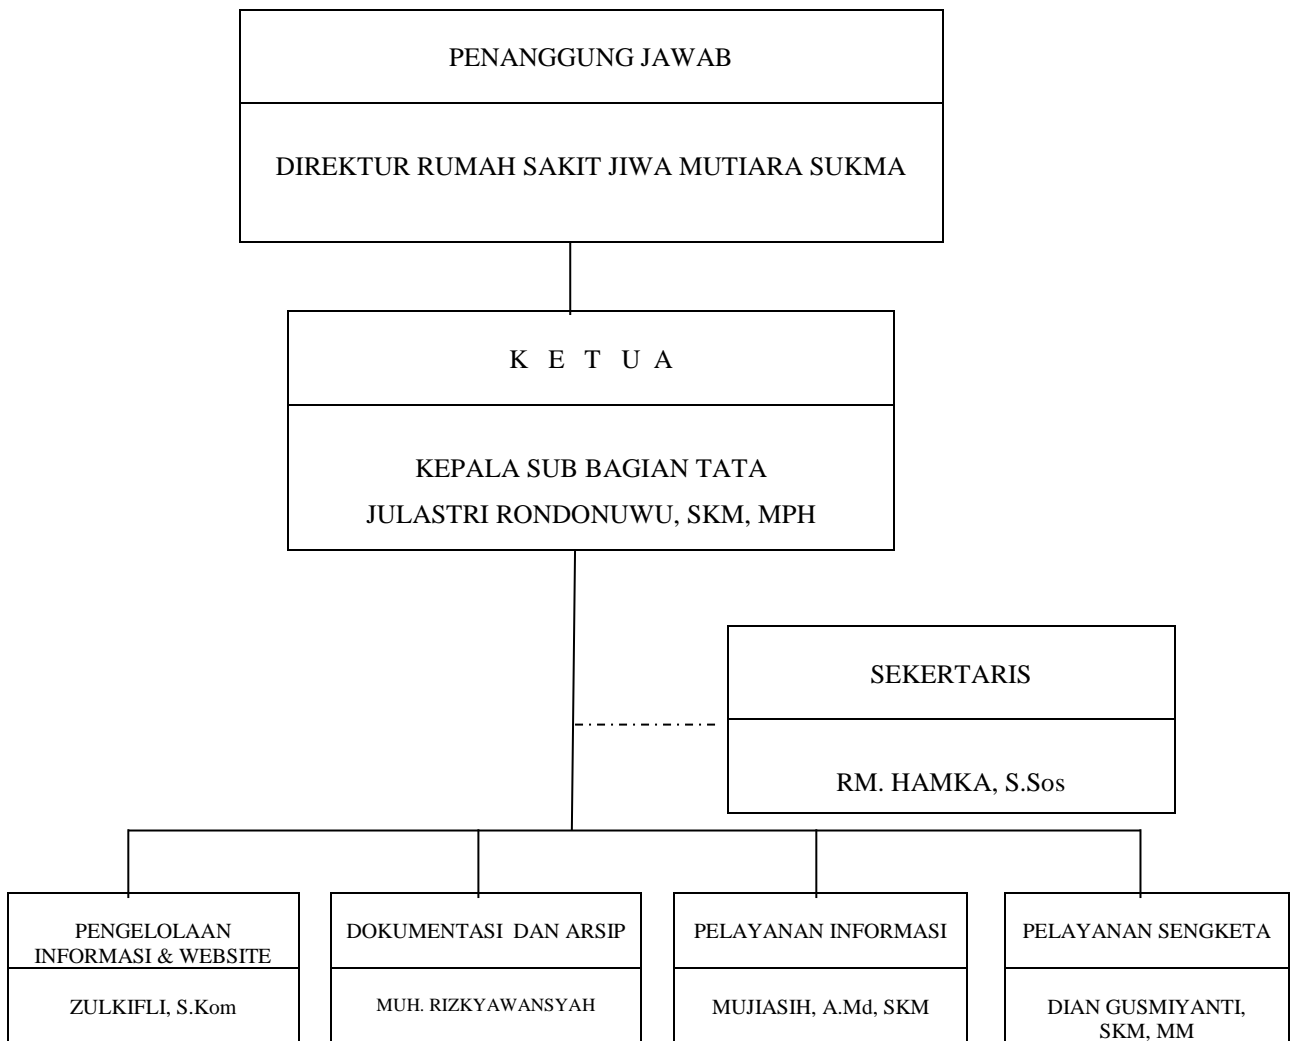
PENANGGUNG JAWAB

DIREKTUR RUMAH SAKIT JIWA MUTIARA SUKMA

K E T U A

KEPALA SUB BAGIAN TATA

JULASTRI RONDONUWU, SKM, MPH

SEKERTARIS

RM. HAMKA, S.Sos

PENGELOLAAN INFORMASI & WEBSITE

ZULKIFLI, S.Kom

DOKUMENTASI DAN ARSIP

MUH. RIZKYAWANSYAH

PELAYANAN INFORMASI

MUJIASIH, A.Md, SKM

PELAYANAN SENGKETA

DIAN GUSMIYANTI, SKM, MM